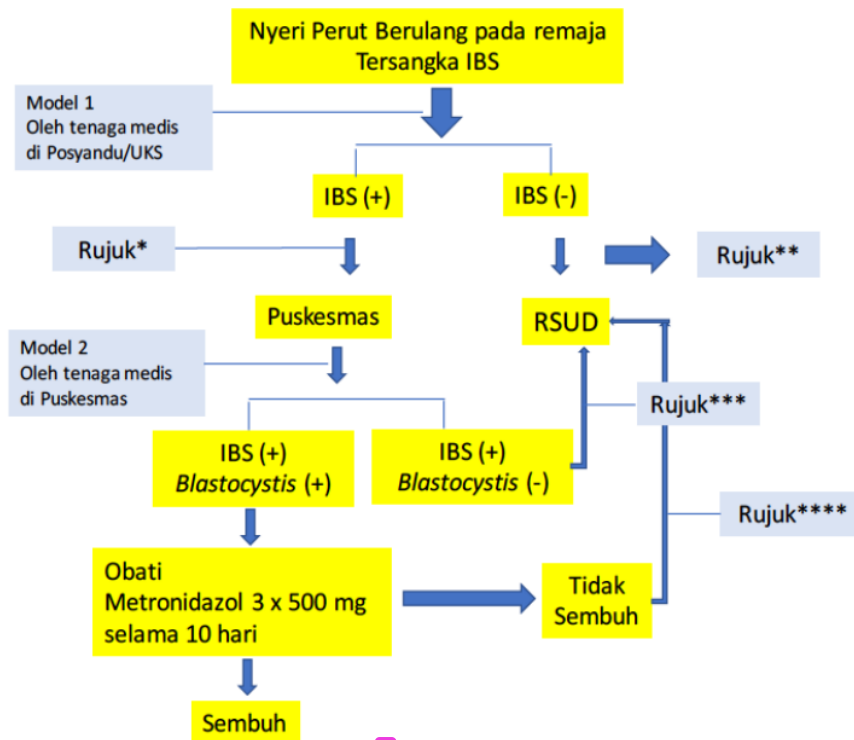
Nyeri Perut Berulang pada remaja
Tersangka IBS

Model 1
Oleh tenaga medis
di Posyandu/UKS

IBS (+)

IBS (-)

Rujuk*

Rujuk**

Puskesmas

RSUD

Model 2
Oleh tenaga medis
di Puskesmas

Rujuk***

IBS (+)
*Blastocystis* (+)

IBS (+)
*Blastocystis* (-)

Rujuk****

Obati
Metronidazol 3 x 500 mg
selama 10 hari

Tidak
Sembuh

Sembuh